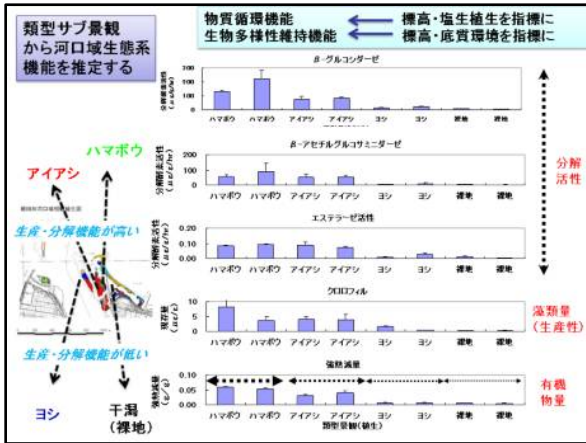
類型サブ景観から河口域生態系機能を推定する

物質循環機能 ← 標高・塩生植生を指標に
生物多様性維持機能 ← 標高・底質環境を指標に

ハマボウ
アイアシ
生産・分解機能が高い
生産・分解機能が低い
ヨシ
干潟（裸地）

β-グルコシダーゼ
分解酵素活性
200
100
0
ハマボウ ハマボウ アイアシ アイアシ ヨシ ヨシ 裸地 裸地

β-アセチルグルコサミニダーゼ
分解酵素活性

エステラーゼ活性
分解酵素活性
0.20
0.10
0.00

分解活性

クロロフィル
現存量
10
5
0

藻類量（生産性）

強熱減量
強熱減量
0.10
0.05
0.00
類型景観（植生）

有機物量